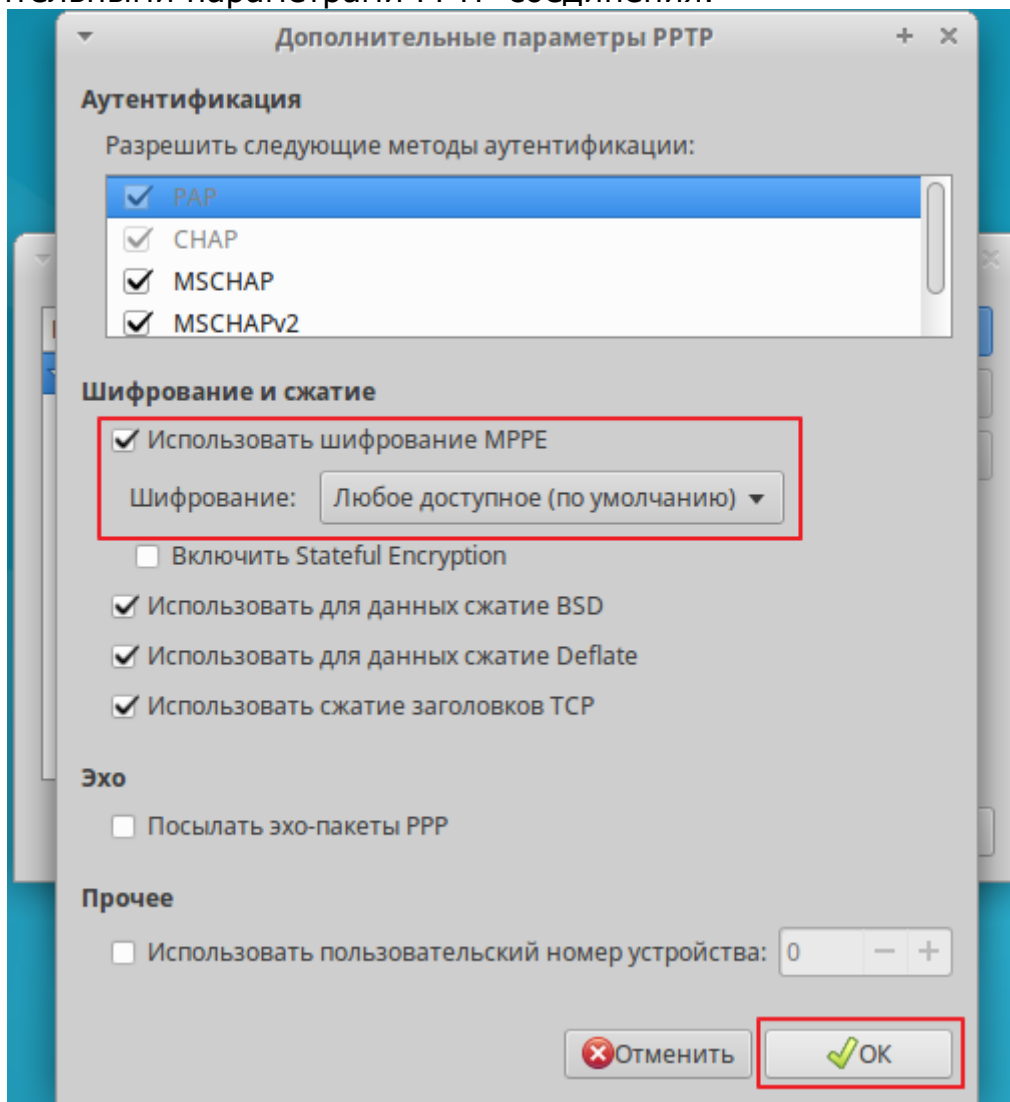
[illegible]

Дополнительные параметры PPTP

Аутентификация

Разрешить следующие методы аутентификации:

PAP
CHAP
MSCHAP
MSCHAPv2

Шифрование и сжатие

Использовать шифрование MPPE

Шифрование: Любое доступное (по умолчанию)

Включить Stateful Encryption

Использовать для данных сжатие BSD

Использовать для данных сжатие Deflate

Использовать сжатие заголовков TCP

Эхо

Посылать эхо-пакеты PPP

Прочее

Использовать пользовательский номер устройства: 0 − +

Отменить

OK